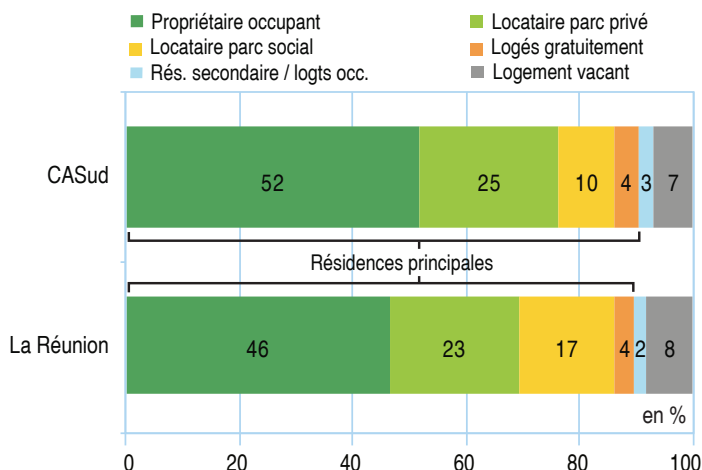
Propriétaire occupant
Locataire parc privé
Locataire parc social
Logés gratuitement
Rés. secondaire / logts occ.
Logement vacant

CASud
52
25
10
4
3
7

Résidences principales

La Réunion
46
23
17
4
2
8

en %

0
20
40
60
80
100